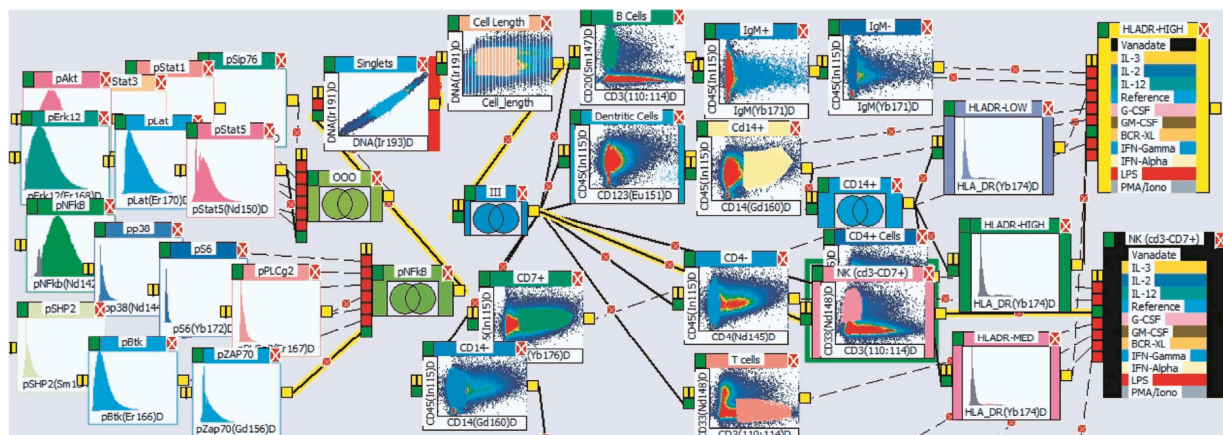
pAkt
Stat3
pStat1
pSip76
pErk12
pLat
pStat5
pErk12(Er168)D
pLat(Er170)D
pStat5(Nd150)D
pNFkB
pNFkb(Nd142)
pp38
pp38(Nd14
pS6
pS6(Yb172)D
pPLCg2
pPLCg2(Er167)D
pSHP2
pSHP2(Sm1
pBtk
pBtk(Er166)D
pZAP70
pZap70(Gd156)D
OOO
pNFkB
Singlets
DNA(Ir191)D
DNA(Ir193)D
Cell Length
DNA(Ir191)D
Cell_length
III
B Cells
CD20(Sm147)D
CD3(110:114)D
Dentritic Cells
CD45(In115)D
CD123(Eu151)D
CD7+
5(In115)D
(Yb176)D
CD14-
CD45(In115)D
CD14(Gd160)D
IgM+
CD45(In115)D
IgM(Yb171)D
IgM-
CD45(In115)D
IgM(Yb171)D
Cd14+
CD45(In115)D
CD14(Gd160)D
CD14+
CD4-
CD45(In115)D
CD4(Nd145)D
CD4+ Cells
NK (cd3-CD7+)
CD33(Nd148)D
CD3(110:114)D
T cells
CD33(Nd148)D
CD3(110:114)D
HLADR-LOW
HLA_DR(Yb174)D
HLADR-HIGH
HLA_DR(Yb174)D
HLADR-MED
HLA_DR(Yb174)D
HLADR-HIGH
Vanadate
IL-3
IL-2
IL-12
Reference
G-CSF
GM-CSF
BCR-XL
IFN-Gamma
IFN-Alpha
LPS
PMA/Iono
NK (cd3-CD7+)
Vanadate
IL-3
IL-2
IL-12
Reference
G-CSF
GM-CSF
BCR-XL
IFN-Gamma
IFN-Alpha
LPS
PMA/Iono